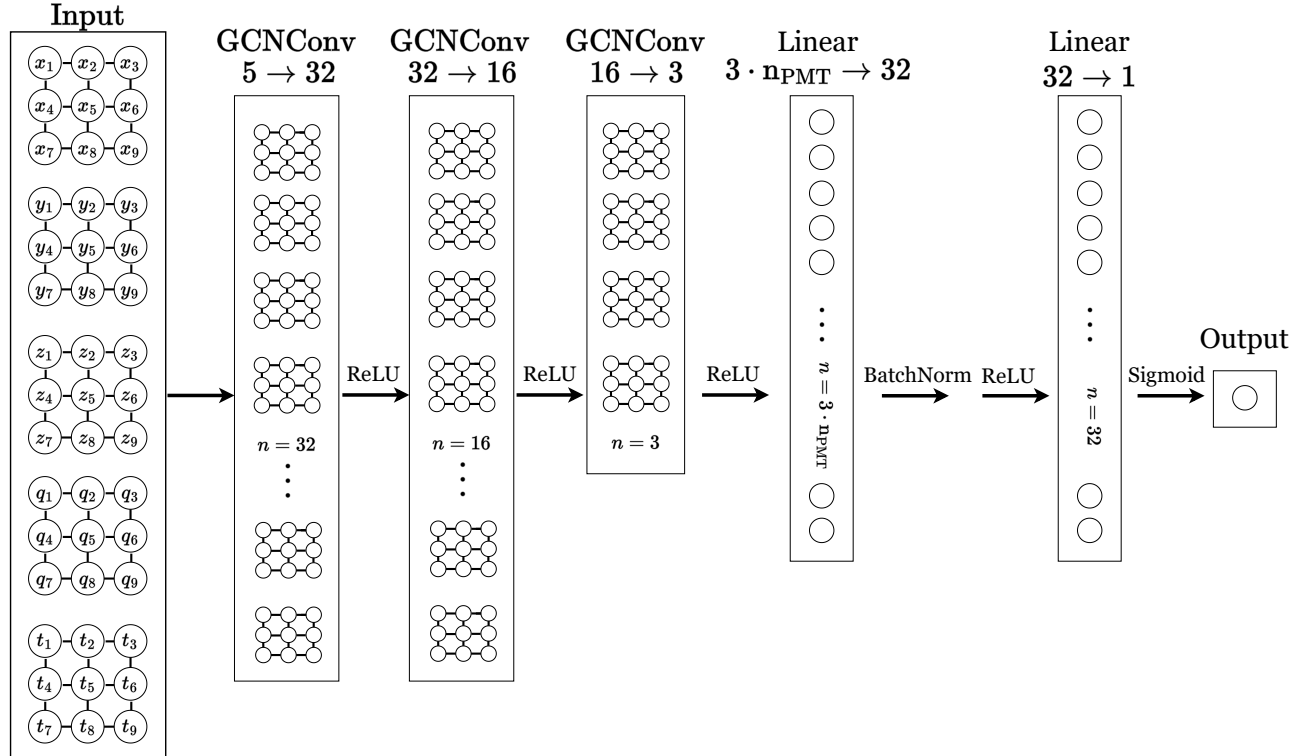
Input

$x_1$ $x_2$ $x_3$
$x_4$ $x_5$ $x_6$
$x_7$ $x_8$ $x_9$

$y_1$ $y_2$ $y_3$
$y_4$ $y_5$ $y_6$
$y_7$ $y_8$ $y_9$

$z_1$ $z_2$ $z_3$
$z_4$ $z_5$ $z_6$
$z_7$ $z_8$ $z_9$

$q_1$ $q_2$ $q_3$
$q_4$ $q_5$ $q_6$
$q_7$ $q_8$ $q_9$

$t_1$ $t_2$ $t_3$
$t_4$ $t_5$ $t_6$
$t_7$ $t_8$ $t_9$

GCNConv
$5 \rightarrow 32$

$n = 32$

ReLU

GCNConv
$32 \rightarrow 16$

$n = 16$

ReLU

GCNConv
$16 \rightarrow 3$

$n = 3$

ReLU

Linear
$3 \cdot n_{PMT} \rightarrow 32$

$n = 3 \cdot n_{PMT}$

BatchNorm ReLU

Linear
$32 \rightarrow 1$

$n = 32$

Sigmoid

Output